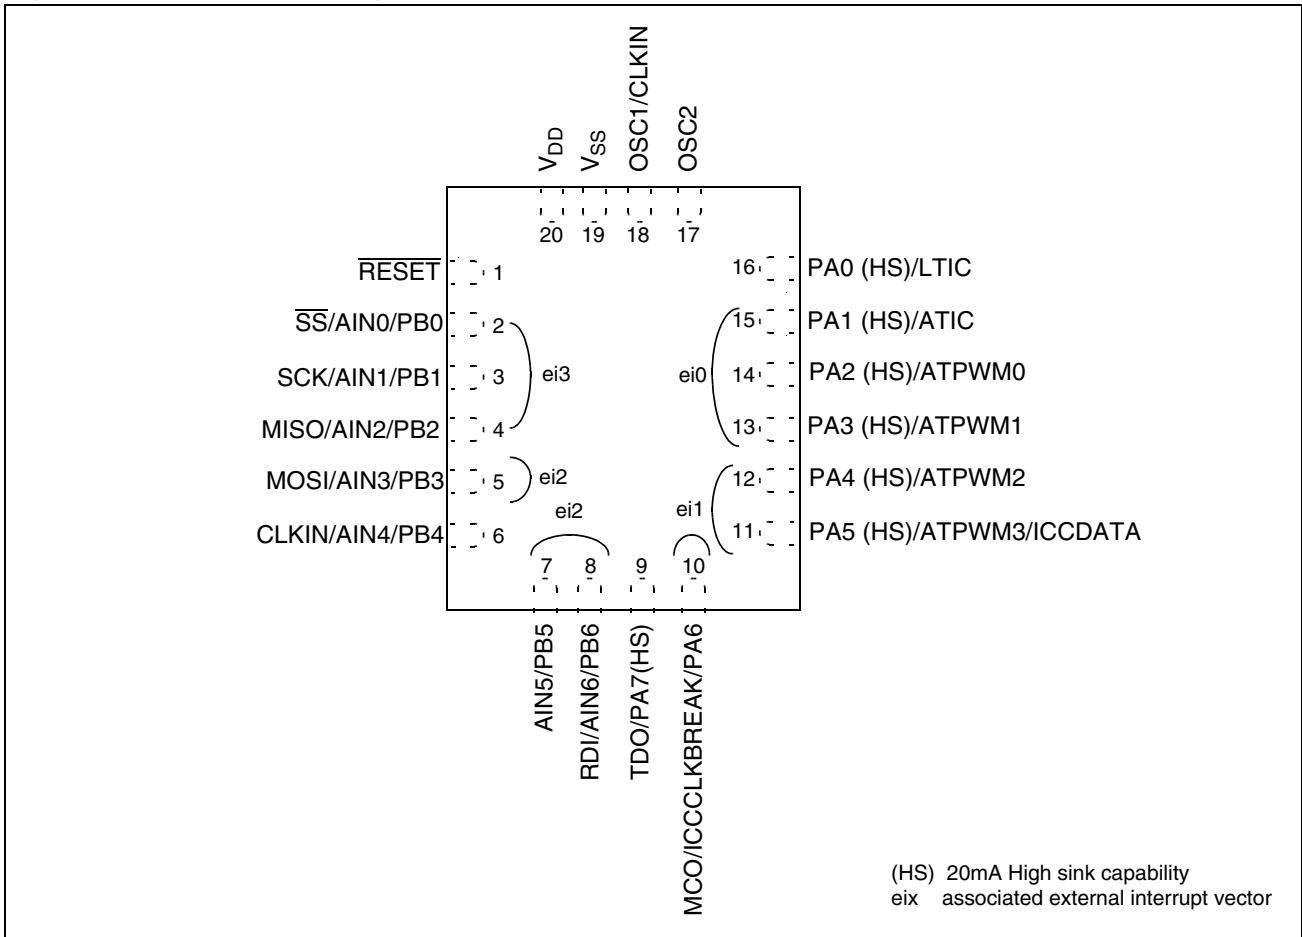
$V_{DD}$ $V_{SS}$ OSC1/CLKIN OSC2

20 19 18 17

$\overline{RESET}$ 1

$\overline{SS}$/AIN0/PB0 2

SCK/AIN1/PB1 3

MISO/AIN2/PB2 4

MOSI/AIN3/PB3 5

CLKIN/AIN4/PB4 6

ei3

ei2

ei2

16 PA0 (HS)/LTIC

15 PA1 (HS)/ATIC

14 PA2 (HS)/ATPWM0

13 PA3 (HS)/ATPWM1

12 PA4 (HS)/ATPWM2

11 PA5 (HS)/ATPWM3/ICCDATA

ei0

ei1

7 8 9 10

AIN5/PB5 RDI/AIN6/PB6 TDO/PA7(HS) MCO/ICCCLKBREAK/PA6

(HS) 20mA High sink capability
eix associated external interrupt vector